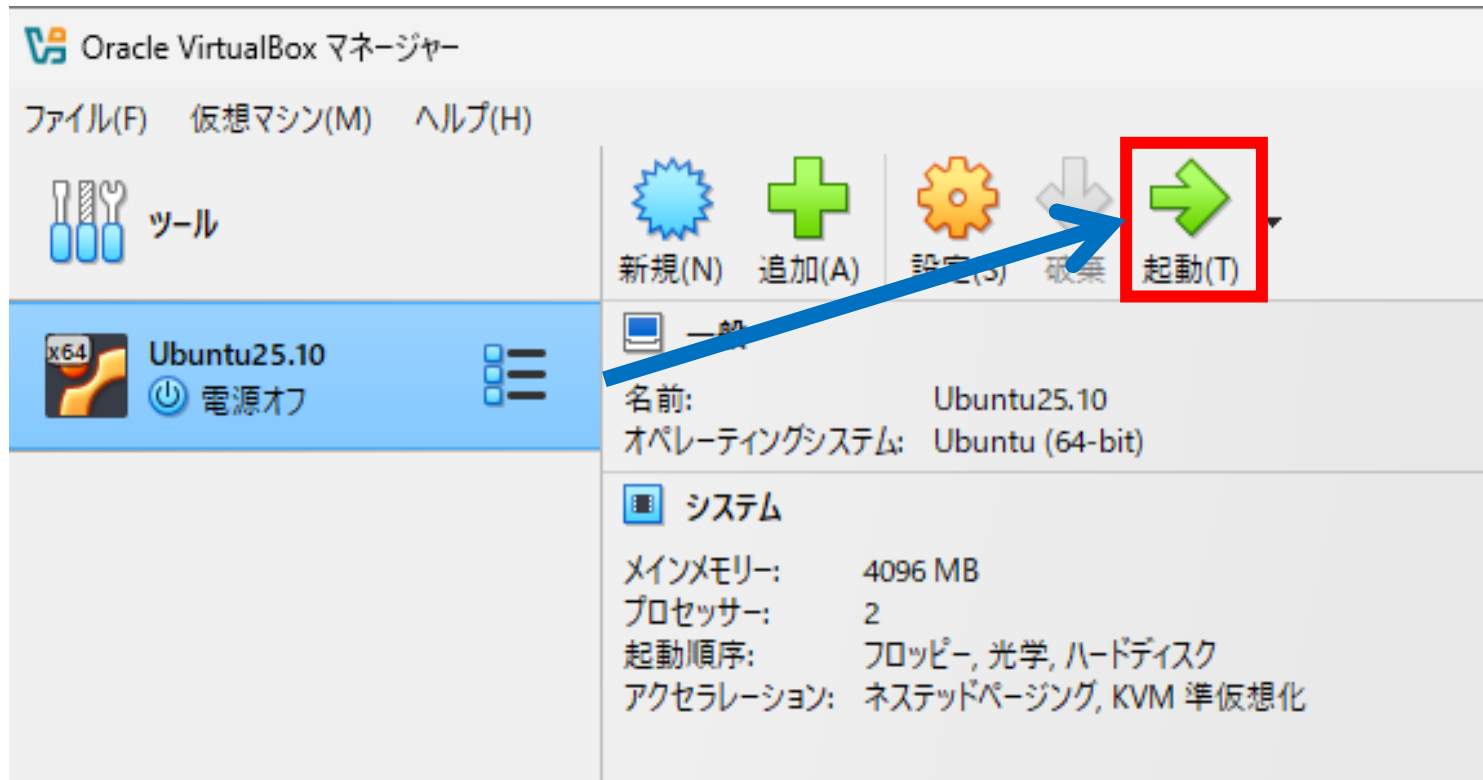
Oracle VirtualBox マネージャー

ファイル(F) 仮想マシン(M) ヘルプ(H)

ツール

新規(N) 追加(A) 設定(S) 破棄 起動(T)

x64
Ubuntu25.10
電源オフ

一般

名前: Ubuntu25.10
オペレーティングシステム: Ubuntu (64-bit)

システム

メインメモリー: 4096 MB
プロセッサー: 2
起動順序: フロッピー, 光学, ハードディスク
アクセラレーション: ネステッドページング, KVM 準仮想化